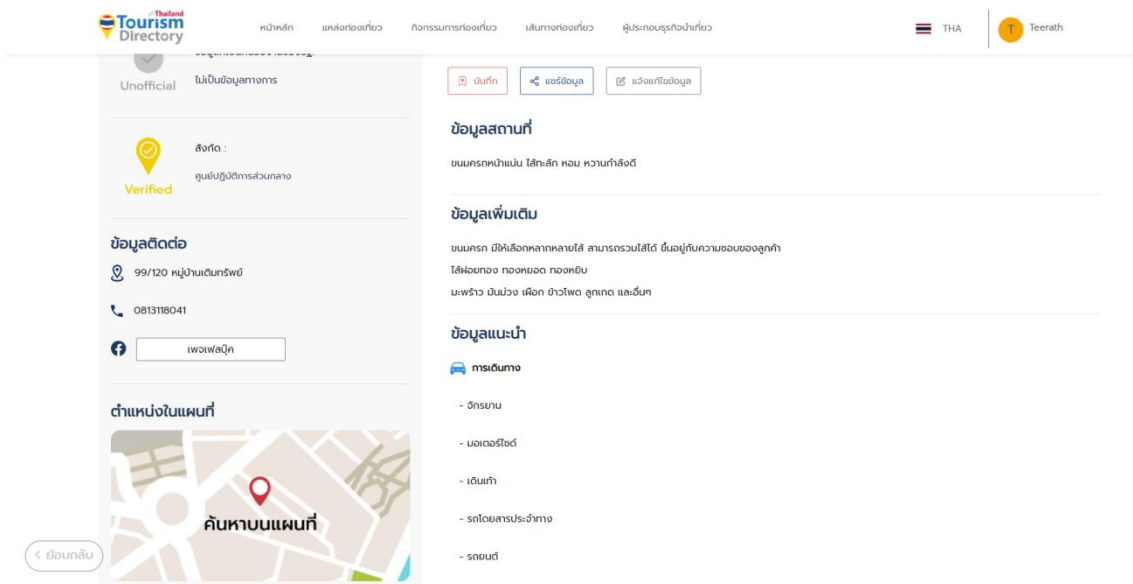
Thailand Tourism Directory

หน้าหลัก แหล่งท่องเที่ยว กิจกรรมการท่องเที่ยว เส้นทางท่องเที่ยว ผู้ประกอบธุรกิจนำเที่ยว

THA

T Teerath

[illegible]

Unofficial ไม่เป็นข้อมูลทางการ

Verified สังกัด : ศูนย์ปฏิบัติการส่วนกลาง

ข้อมูลติดต่อ

99/120 หมู่บ้านเติมทรัพย์

0813118041

เพจเฟสบุ๊ค

ตำแหน่งในแผนที่

ค้นหาบนแผนที่

< ย้อนกลับ

บันทึก แชร์ข้อมูล แจ้งแก้ไขข้อมูล

ข้อมูลสถานที่

ขนมครกหน้าแน่น ไส้ทะลัก หอม หวานกำลังดี

ข้อมูลเพิ่มเติม

ขนมครก มีให้เลือกหลากหลายไส้ สามารถรวมไส้ได้ ขึ้นอยู่กับความชอบของลูกค้า

ไส้ฝอยทอง ทองหยอด ทองหยิบ

มะพร้าว มันม่วง เผือก ข้าวโพด ลูกเกด และอื่นๆ

ข้อมูลแนะนำ

การเดินทาง

- จักรยาน

- มอเตอร์ไซด์

- เดินเท้า

- รถโดยสารประจำทาง

- รถยนต์